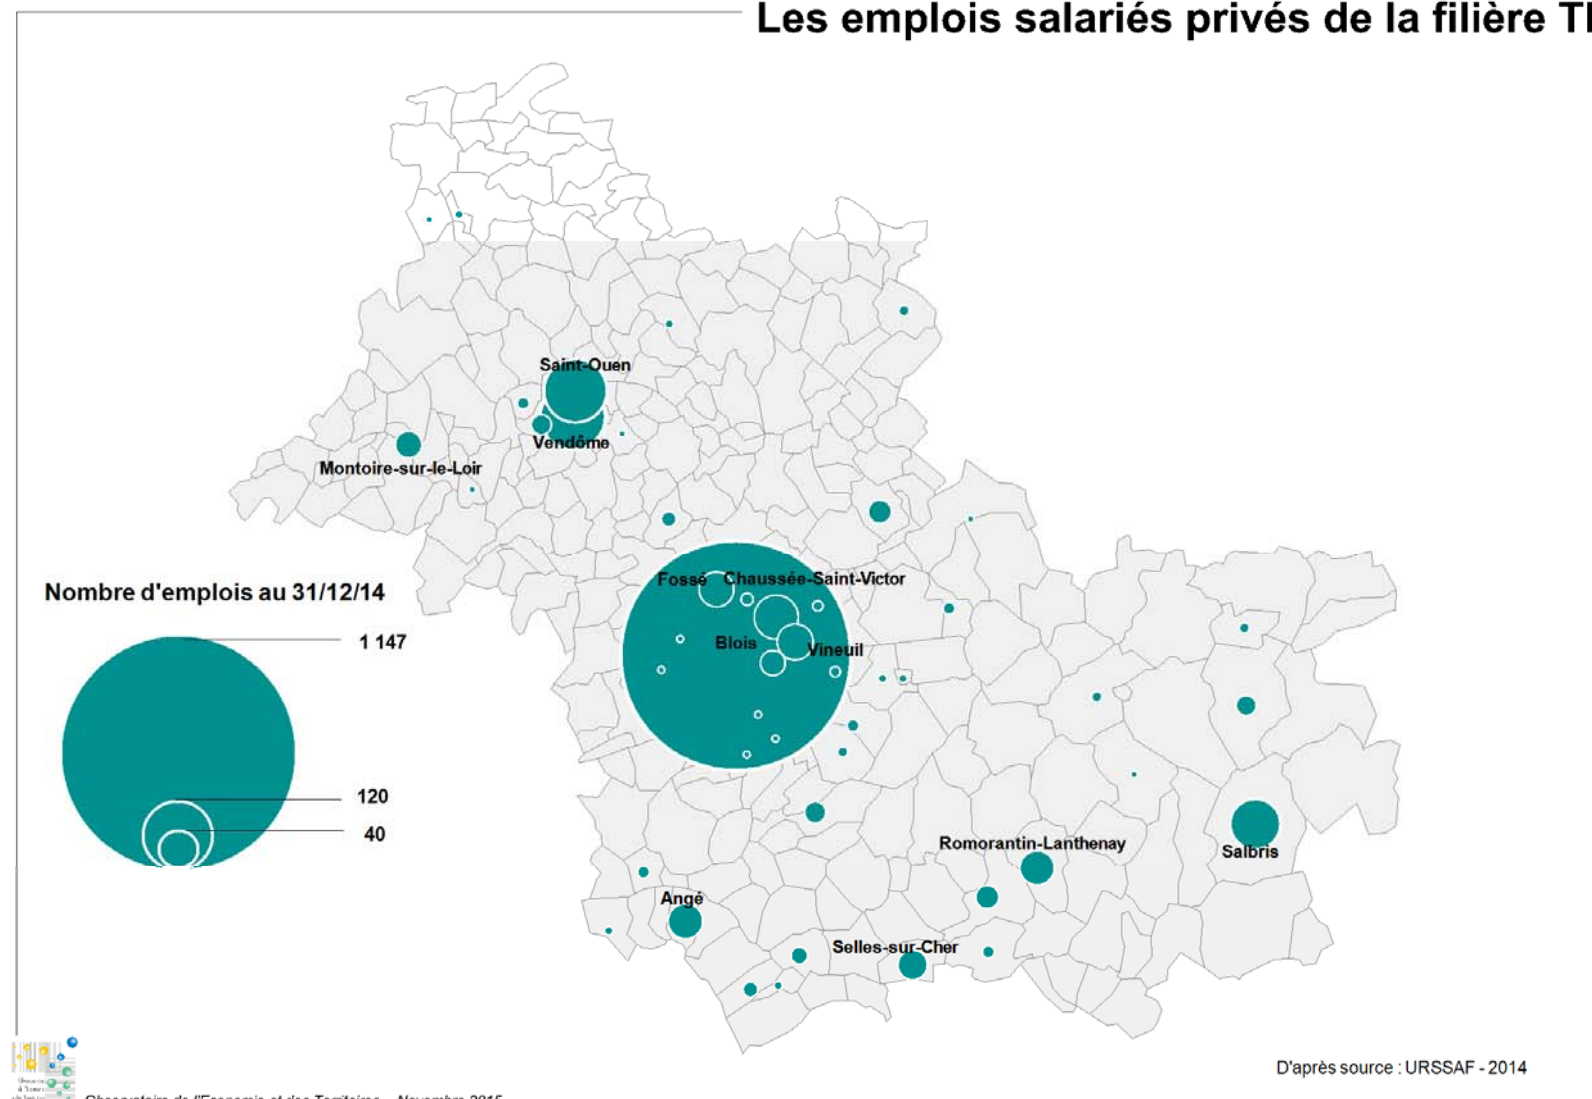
Les emplois salariés privés de la filière T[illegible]

Saint-Ouen
Vendôme
Montoire-sur-le-Loir
Fossé
Chaussée-Saint-Victor
Blois
Vineuil
Romorantin-Lanthenay
Salbris
Angé
Selles-sur-Cher

Nombre d'emplois au 31/12/14
1 147
120
40

D'après source : URSSAF - 2014

Observatoire de l'Economie et des Territoires – Novembre 2015